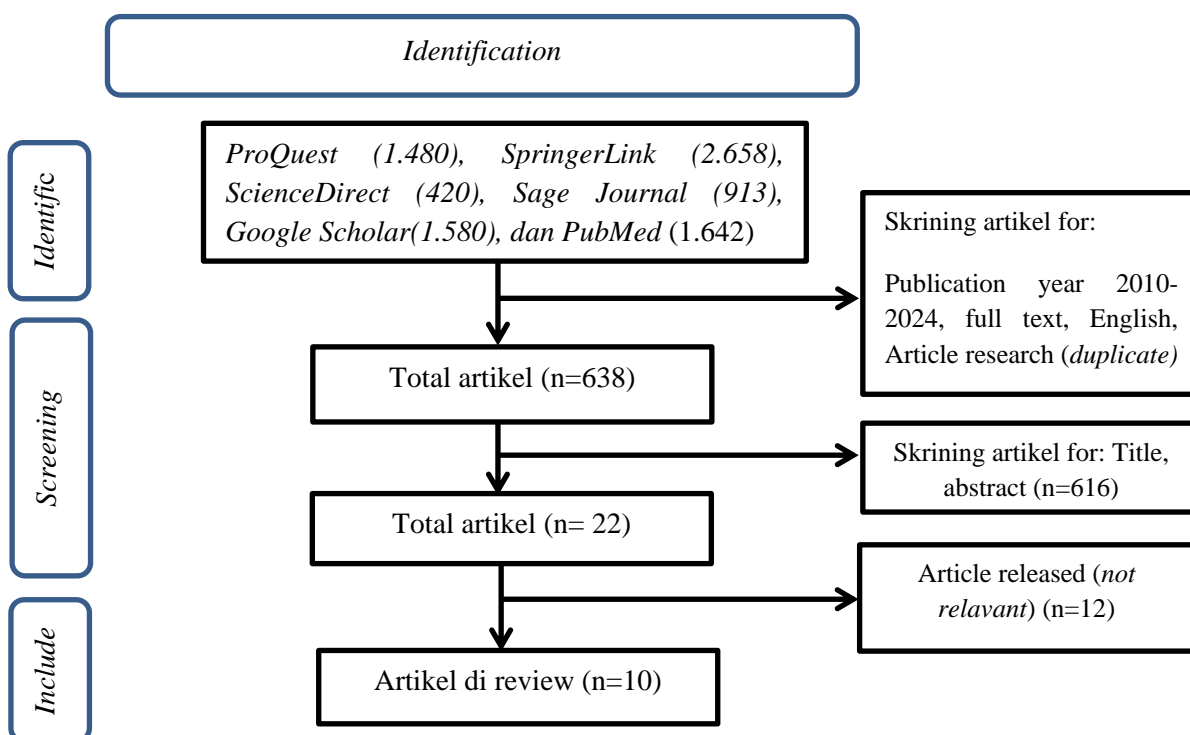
Identification

Identific

ProQuest (1.480), SpringerLink (2.658), ScienceDirect (420), Sage Journal (913), Google Scholar(1.580), dan PubMed (1.642)

Skrining artikel for:

Publication year 2010-2024, full text, English, Article research (duplicate)

Screening

Total artikel (n=638)

Skrining artikel for: Title, abstract (n=616)

Total artikel (n= 22)

Article released (not relavant) (n=12)

Include

Artikel di review (n=10)